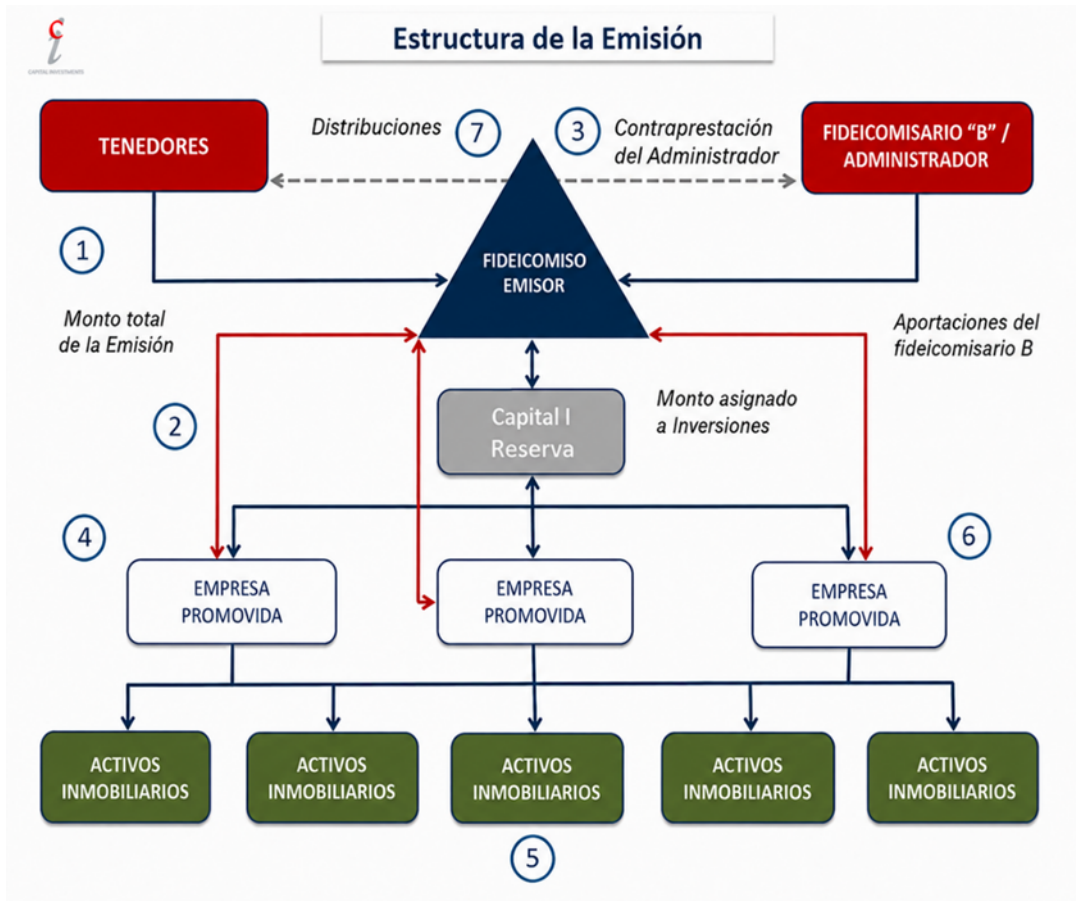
Ci
CAPITAL INVESTMENTS

Estructura de la Emisión

TENEDORES

Distribuciones 7

3 Contraprestación del Administrador

FIDEICOMISARIO "B" / ADMINISTRADOR

1

FIDEICOMISO EMISOR

Monto total de la Emisión

Aportaciones del fideicomisario B

2

Capital I Reserva

Monto asignado a Inversiones

4

6

EMPRESA PROMOVIDA

EMPRESA PROMOVIDA

EMPRESA PROMOVIDA

ACTIVOS INMOBILIARIOS

ACTIVOS INMOBILIARIOS

ACTIVOS INMOBILIARIOS

ACTIVOS INMOBILIARIOS

ACTIVOS INMOBILIARIOS

5